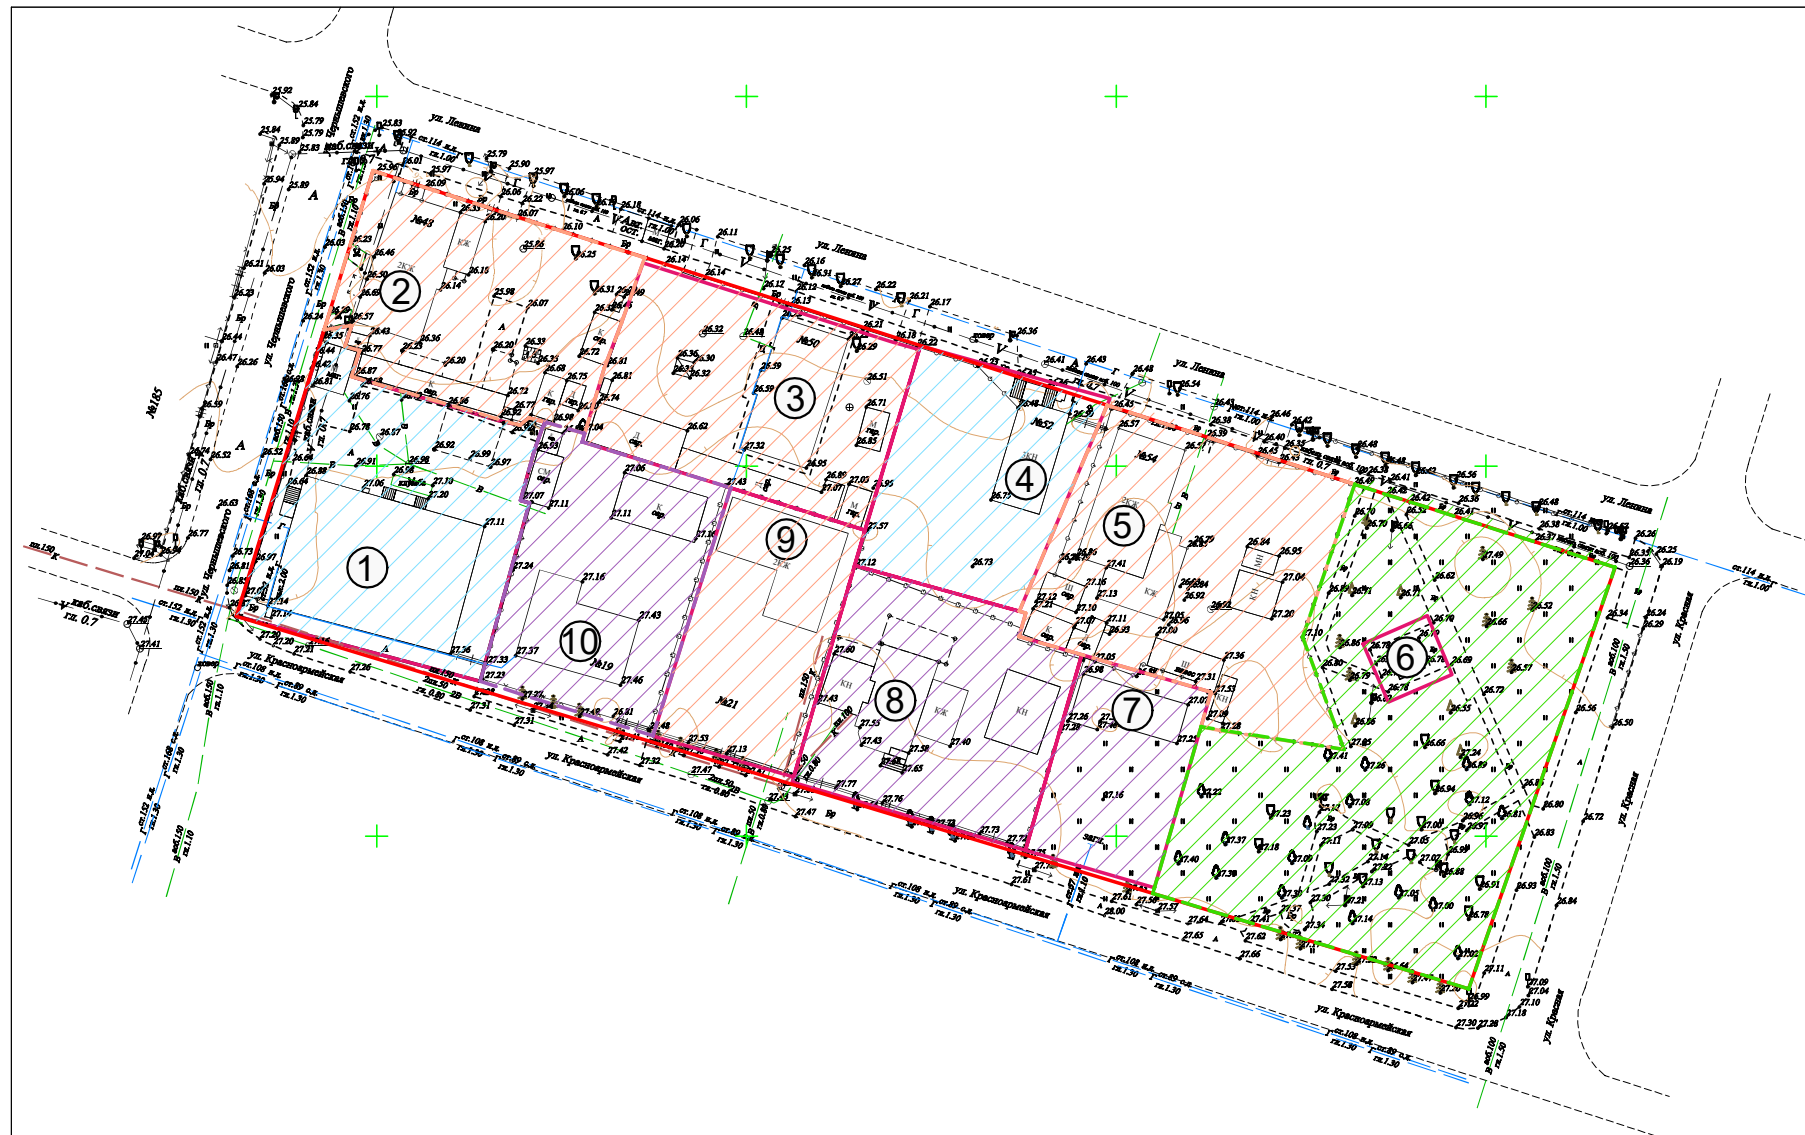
ул. Ленина

ул. Ленина

ул. Ленина

ул. Ленина

ул. Чернышевского

ул. Чернышевского

ул. Чернышевского

ул. Красноармейская

ул. Красноармейская

ул. Красноармейская

ул. Красноармейская

ул. Красная

ул. Красная

ул. Красная

№185

№43

№50

№52

№19

№21

1

2

3

4

5

6

7

8

9

10

каб.связи гл. 0.7

каб.связи гл. 0.7

каб.связи гл. 0.7

25.92
25.84
25.79
25.84
25.83
25.79
25.89
25.83
26.01
25.97
26.09
25.90
25.97
26.06
26.22
26.07
26.10
26.06
26.11
26.14
26.12
26.16
26.15
26.21
26.17
26.22
26.36
26.41
26.43
26.48
26.54
26.38
26.46
26.45
26.57
26.54
26.73
26.95
27.04
27.20
27.41
27.13
27.16
27.10
27.06
27.11
27.16
27.43
27.37
27.56
27.33
27.23
27.31
27.26
27.20
27.53
27.42
27.52
27.47
27.77
27.76
27.73
27.72
27.61
27.57
27.64
27.62
27.66
27.53
27.58
27.30
27.28
27.18
27.10
27.11
26.99
26.93
26.84
26.83
26.72
26.80
26.72
26.56
26.50
26.29
26.24
26.34
26.19
26.25
26.26
26.73
26.65
26.62
26.92
26.99
26.97
26.91
26.96
26.98
27.06
27.20
27.11
27.24
27.46
27.48
27.40
27.43
27.55
27.60
27.65
27.58
27.12
27.57
27.03
27.07
26.95
26.89
26.85
26.71
26.62
26.74
27.04
26.98
26.72
26.75
26.68
26.81
26.32
26.30
26.36
26.59
26.48
26.49
26.31
26.25
26.20
26.15
26.14
26.07
25.98
26.36
26.43
26.23
26.46
26.50
26.03
26.21
26.23
26.44
26.47
26.26
26.59
26.52
26.63
26.77
26.97
27.41